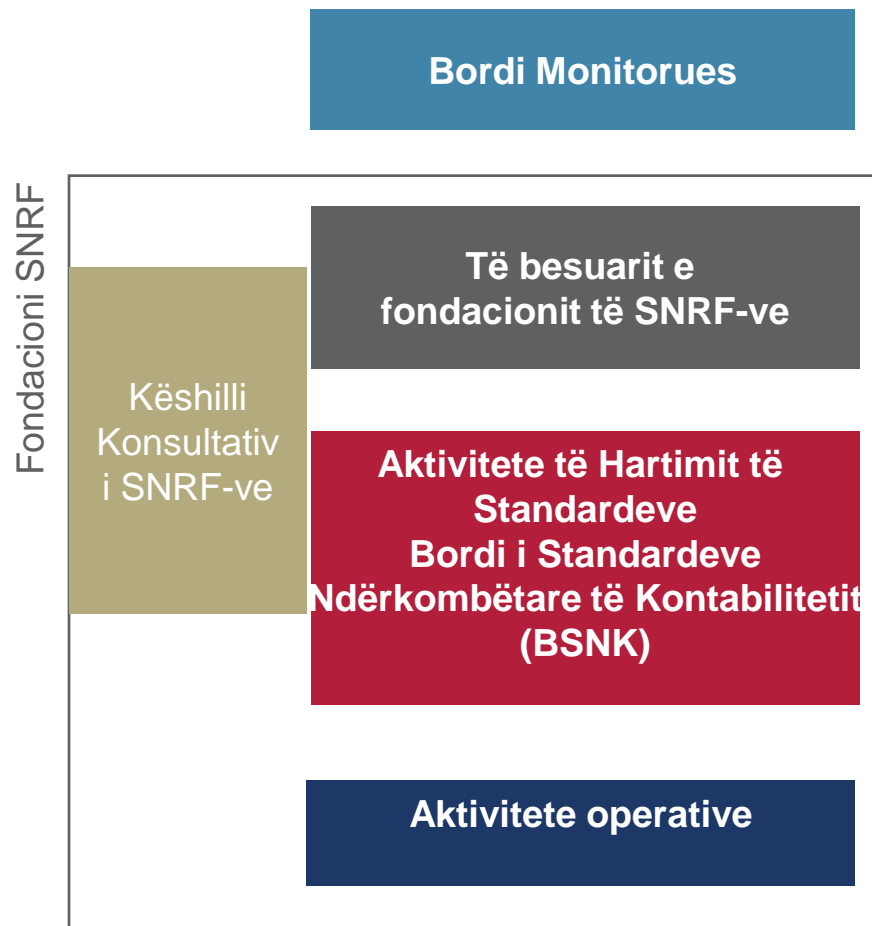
Bordi Monitorues

Fondacioni SNRF

Të besuarit e fondacionit të SNRF-ve

Këshilli Konsultativ i SNRF-ve

Aktivitete të Hartimit të Standardeve
Bordi i Standardeve Ndërkombëtare të Kontabilitetit (BSNK)

Aktivitete operative